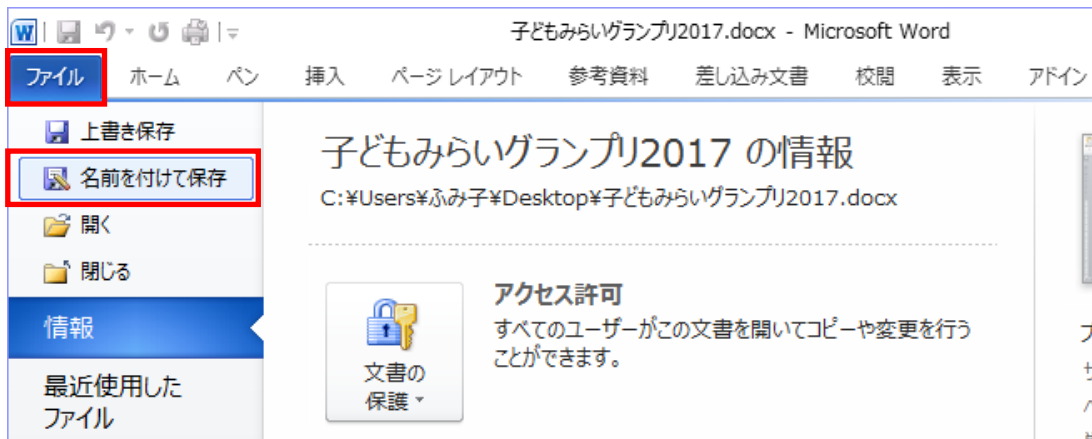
子どもみらいグランプリ2017.docx - Microsoft Word

ファイル ホーム ペン 挿入 ページ レイアウト 参考資料 差し込み文書 校閲 表示 アドイン

上書き保存
名前を付けて保存
開く
閉じる
情報
最近使用したファイル

子どもみらいグランプリ2017 の情報
C:¥Users¥ふみ子¥Desktop¥子どもみらいグランプリ2017.docx

文書の保護

アクセス許可
すべてのユーザーがこの文書を開いてコピーや変更を行うことができます。